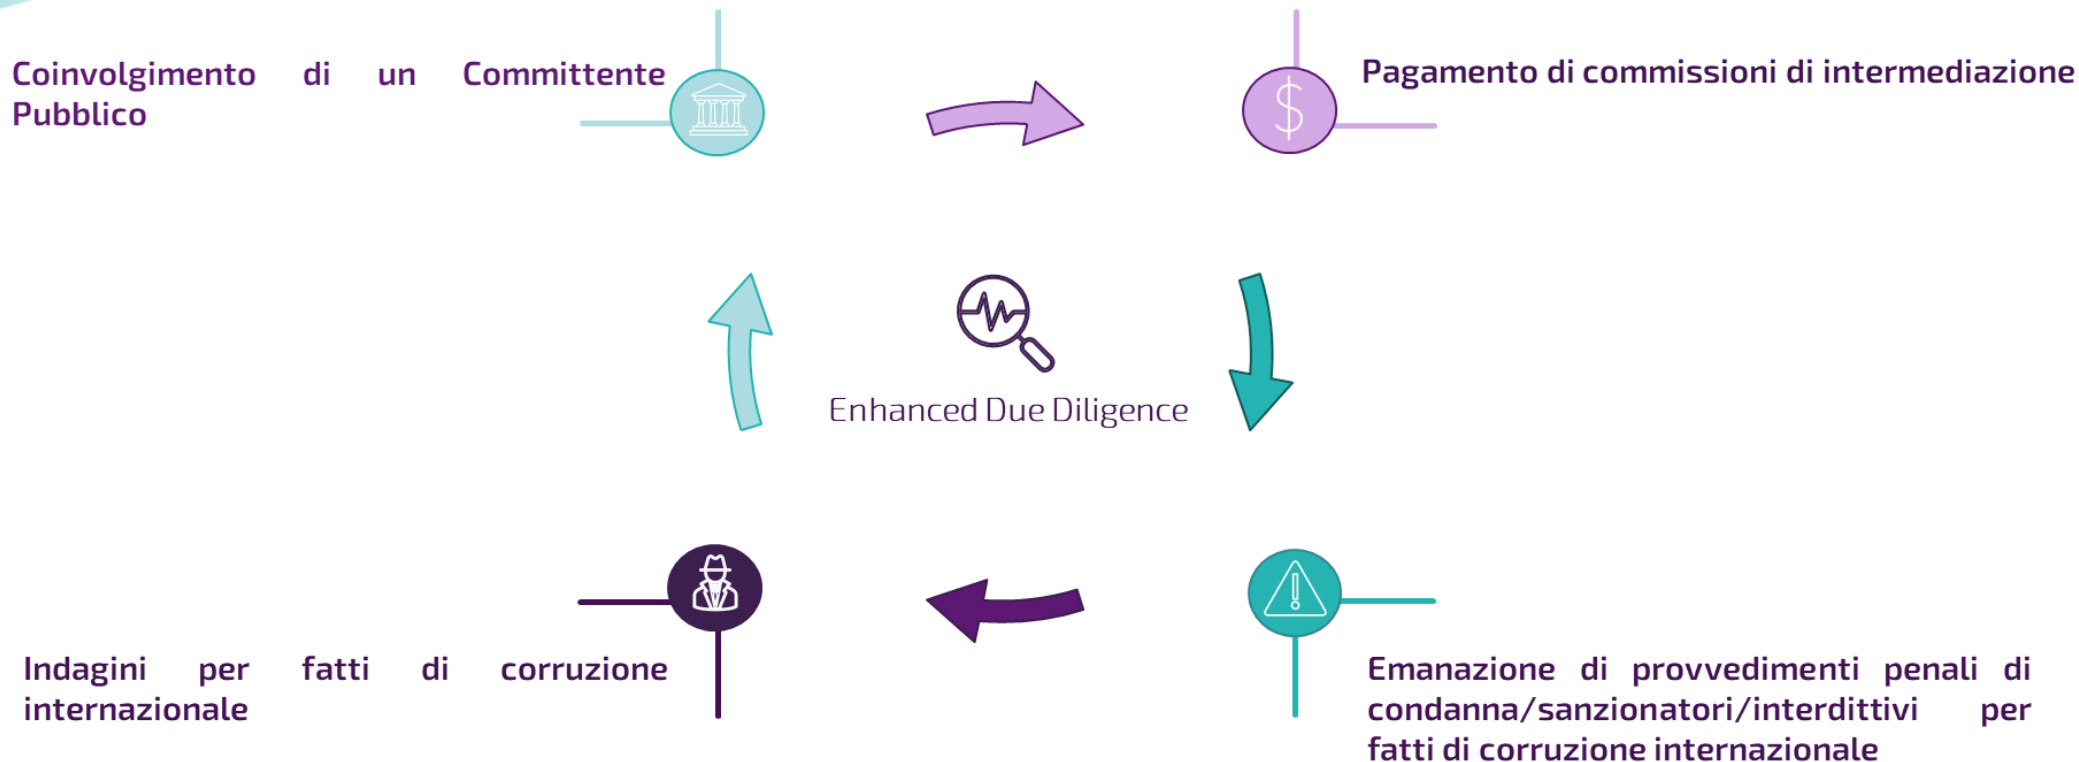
Coinvolgimento di un Committente Pubblico

Pagamento di commissioni di intermediazione

Enhanced Due Diligence

Indagini per fatti di corruzione internazionale

Emanazione di provvedimenti penali di condanna/sanzionatori/interdittivi per fatti di corruzione internazionale